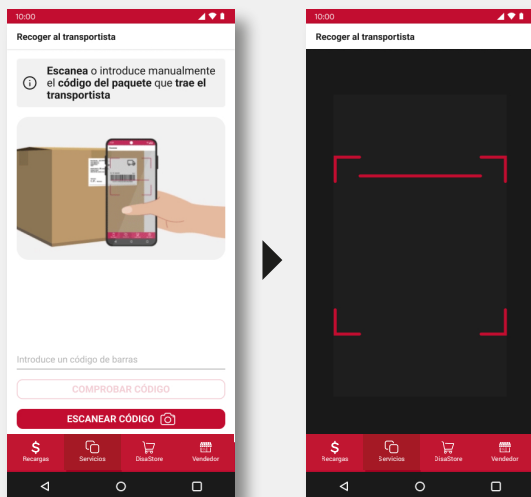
10:00

Recoger al transportista

Escanea o introduce manualmente el código del paquete que trae el transportista

Introduce un código de barras

COMPROBAR CÓDIGO

ESCANEAR CÓDIGO

Recargas Servicios DisaStore Vendedor

10:00

Recoger al transportista

Recargas Servicios DisaStore Vendedor